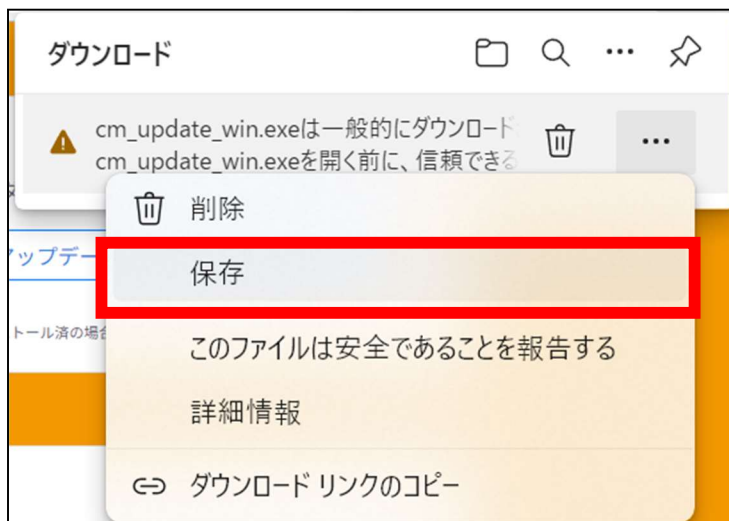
ダウンロード

cm_update_win.exeは一般的にダウンロード
cm_update_win.exeを開く前に、信頼できる

削除

保存

このファイルは安全であることを報告する

詳細情報

ダウンロード リンクのコピー

ップデー

トール済の場合